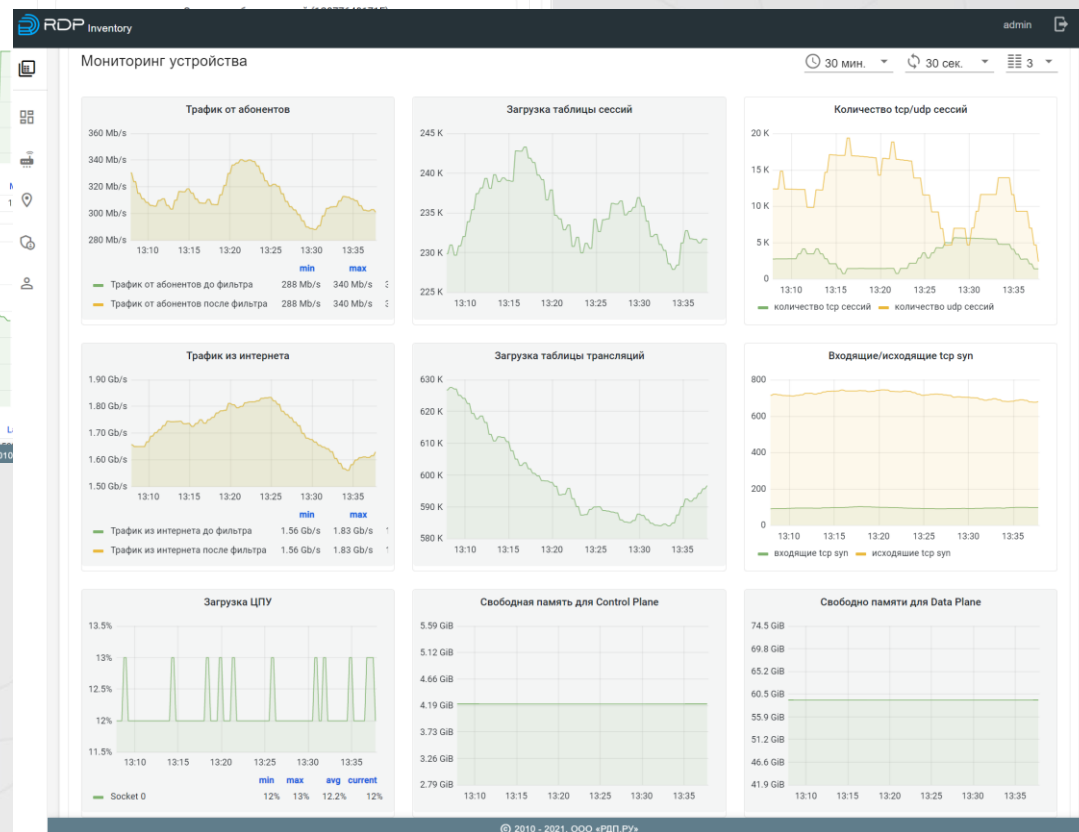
RDP Inventory

admin

Мониторинг устройства

30 мин. 30 сек. 3

Трафик от абонентов

360 Mb/s
340 Mb/s
320 Mb/s
300 Mb/s
280 Mb/s
13:10 13:15 13:20 13:25 13:30 13:35

| | min | max |
|---|---|---|
| Трафик от абонентов до фильтра | 288 Mb/s | 340 Mb/s |
| Трафик от абонентов после фильтра | 288 Mb/s | 340 Mb/s |

Загрузка таблицы сессий

245 K
240 K
235 K
230 K
225 K
13:10 13:15 13:20 13:25 13:30 13:35

Количество tcp/udp сессий

20 K
15 K
10 K
5 K
0
13:10 13:15 13:20 13:25 13:30 13:35
количество tcp сессий количество udp сессий

Трафик из интернета

1.90 Gb/s
1.80 Gb/s
1.70 Gb/s
1.60 Gb/s
1.50 Gb/s
13:10 13:15 13:20 13:25 13:30 13:35

| | min | max |
|---|---|---|
| Трафик из интернета до фильтра | 1.56 Gb/s | 1.83 Gb/s |
| Трафик из интернета после фильтра | 1.56 Gb/s | 1.83 Gb/s |

Загрузка таблицы трансляций

630 K
620 K
610 K
600 K
590 K
580 K
13:10 13:15 13:20 13:25 13:30 13:35

Входящие/исходящие tcp syn

800
600
400
200
0
13:10 13:15 13:20 13:25 13:30 13:35
входящие tcp syn исходящие tcp syn

Загрузка ЦПУ

13.5%
13%
12.5%
12%
11.5%
13:10 13:15 13:20 13:25 13:30 13:35

| | min | max | avg | current |
|---|---|---|---|---|
| Socket 0 | 12% | 13% | 12.2% | 12% |

Свободная память для Control Plane

5.59 GiB
5.12 GiB
4.66 GiB
4.19 GiB
3.73 GiB
3.26 GiB
2.79 GiB
13:10 13:15 13:20 13:25 13:30 13:35

Свободно памяти для Data Plane

74.5 GiB
69.8 GiB
65.2 GiB
60.5 GiB
55.9 GiB
51.2 GiB
46.6 GiB
41.9 GiB
13:10 13:15 13:20 13:25 13:30 13:35

© 2010 - 2021, ООО «РДП.РУ»